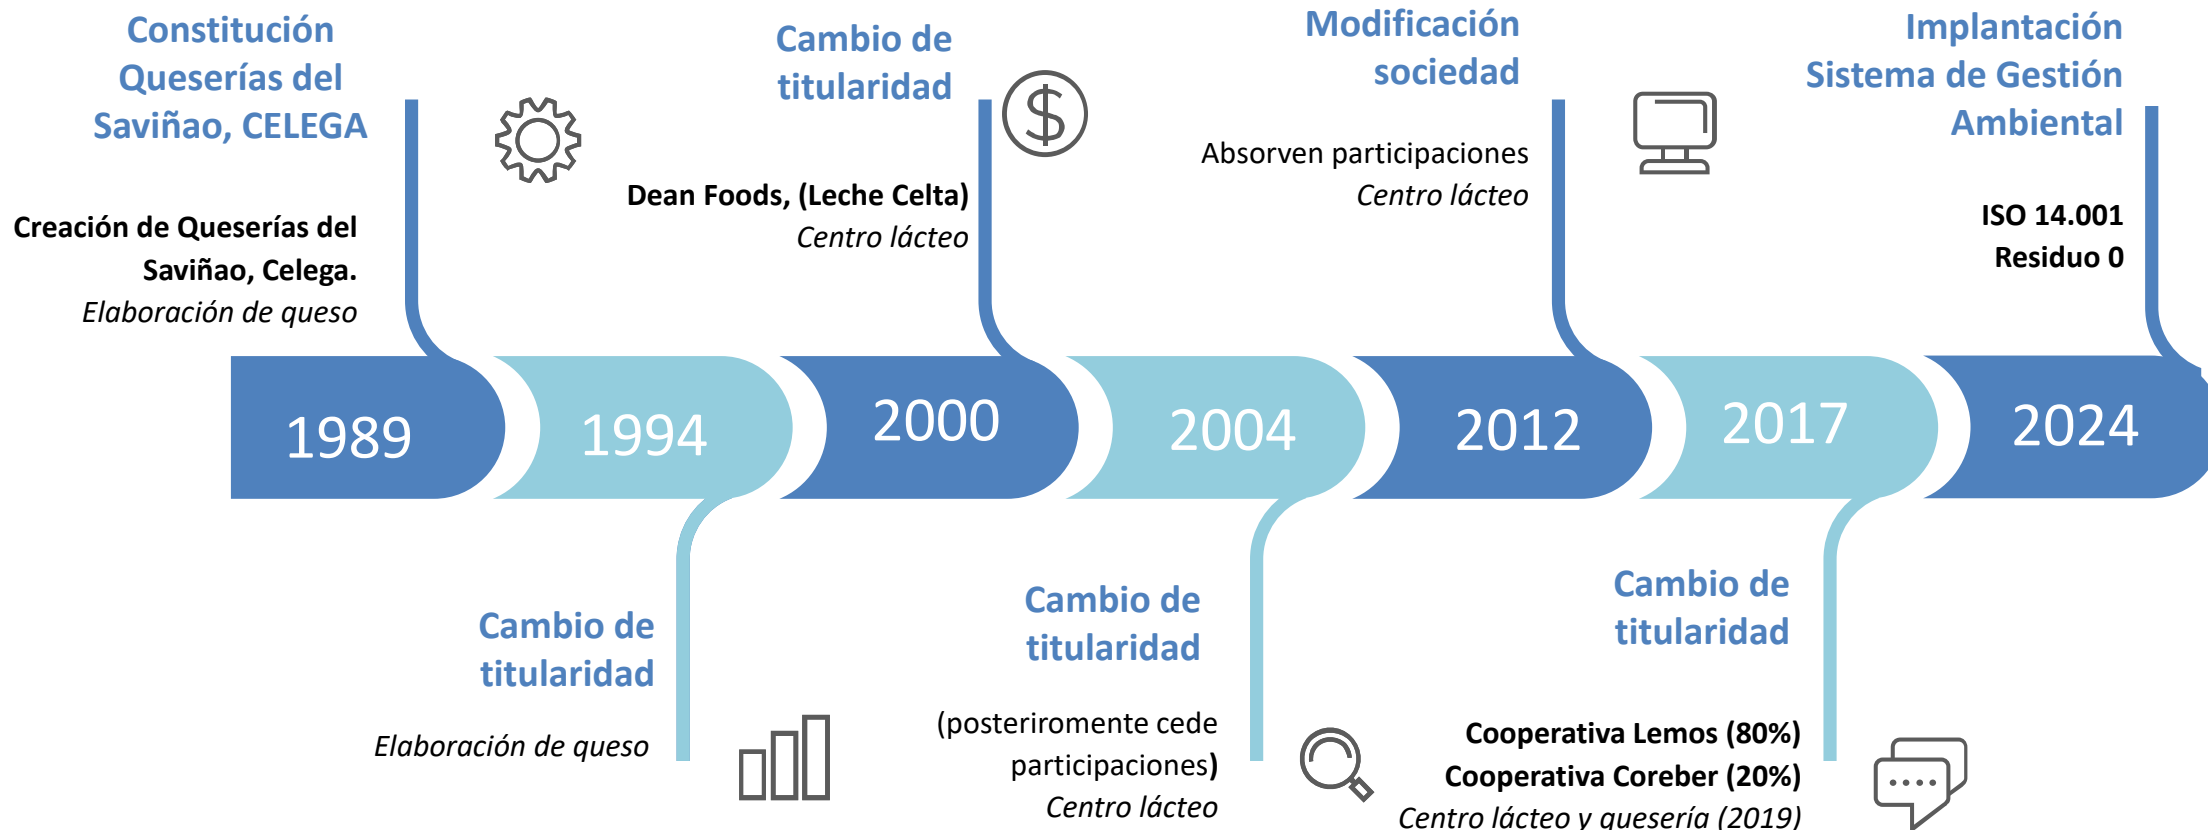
Constitución Queserías del Saviñao, CELEGA

Creación de Queserías del Saviñao, Celega.
*Elaboración de queso*

Cambio de titularidad

**Dean Foods, (Leche Celta)**
*Centro lácteo*

Modificación sociedad

Absorven participaciones
*Centro lácteo*

Implantación Sistema de Gestión Ambiental

**ISO 14.001**
**Residuo 0**

1989 1994 2000 2004 2012 2017 2024

Cambio de titularidad

*Elaboración de queso*

Cambio de titularidad

(posteriromente cede participaciones)
*Centro lácteo*

Cambio de titularidad

**Cooperativa Lemos (80%)**
**Cooperativa Coreber (20%)**
*Centro lácteo y quesería (2019)*